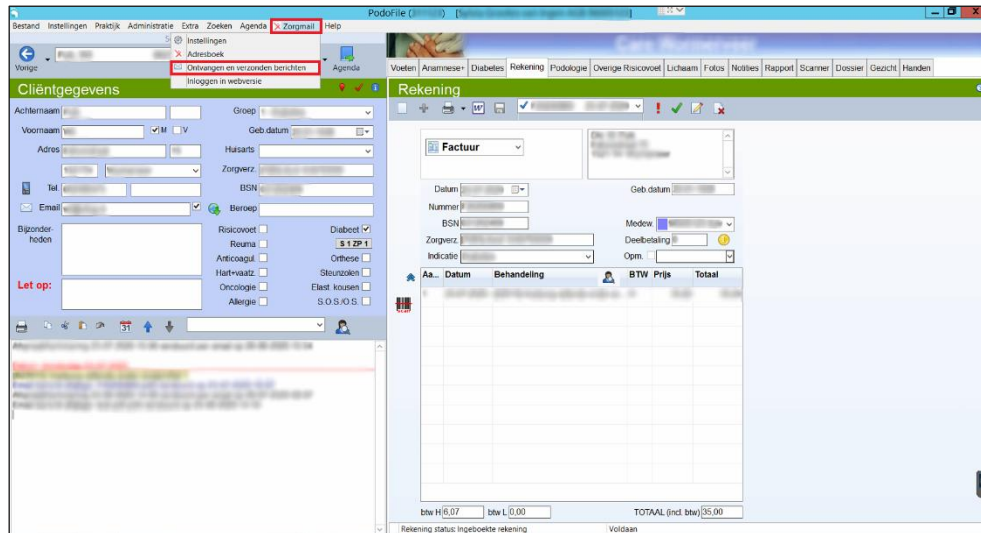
PodoFile ([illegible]) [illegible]

Bestand Instellingen Praktijk Administratie Extra Zoeken Agenda Zorgmail Help

Instellingen
Adresboek
Ontvangen en verzonden berichten
Inloggen in webversie

Vorige

Agenda

Voeten Anamnese+ Diabetes Rekening Podologie Overige Risicovoet Lichaam Fotos Notities Rapport Scanner Dossier Gezicht Handen

Cliëntgegevens

Achternaam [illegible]
Groep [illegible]
Voornaam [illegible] M V
Geb.datum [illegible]
Adres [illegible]
Huisarts
Zorgverz. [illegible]
Tel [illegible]
BSN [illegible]
Email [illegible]
Beroep
Bijzonderheden
Risicovoet
Diabeet
Reuma
S 1 ZP 1
Anticoagul.
Orthese
Hart+vaatz.
Steunzolen
Oncologie
Elast. kousen
Allergie
S.O.S./O.S.
Let op:

31

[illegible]

Rekening

Factuur

Datum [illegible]
Geb.datum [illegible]
Nummer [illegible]
BSN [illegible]
Medew. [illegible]
Zorgverz. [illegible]
Deelbetaling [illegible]
Indicatie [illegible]
Opm.

| Aa... | Datum | Behandeling | | BTW | Prijs | Totaal |
|---|---|---|---|---|---|---|
| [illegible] | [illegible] | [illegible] | | | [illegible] | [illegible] |

btw H 6,07
btw L 0,00
TOTAAL (incl. btw) 35,00

Rekening status: Ingeboekte rekening
Voldaan